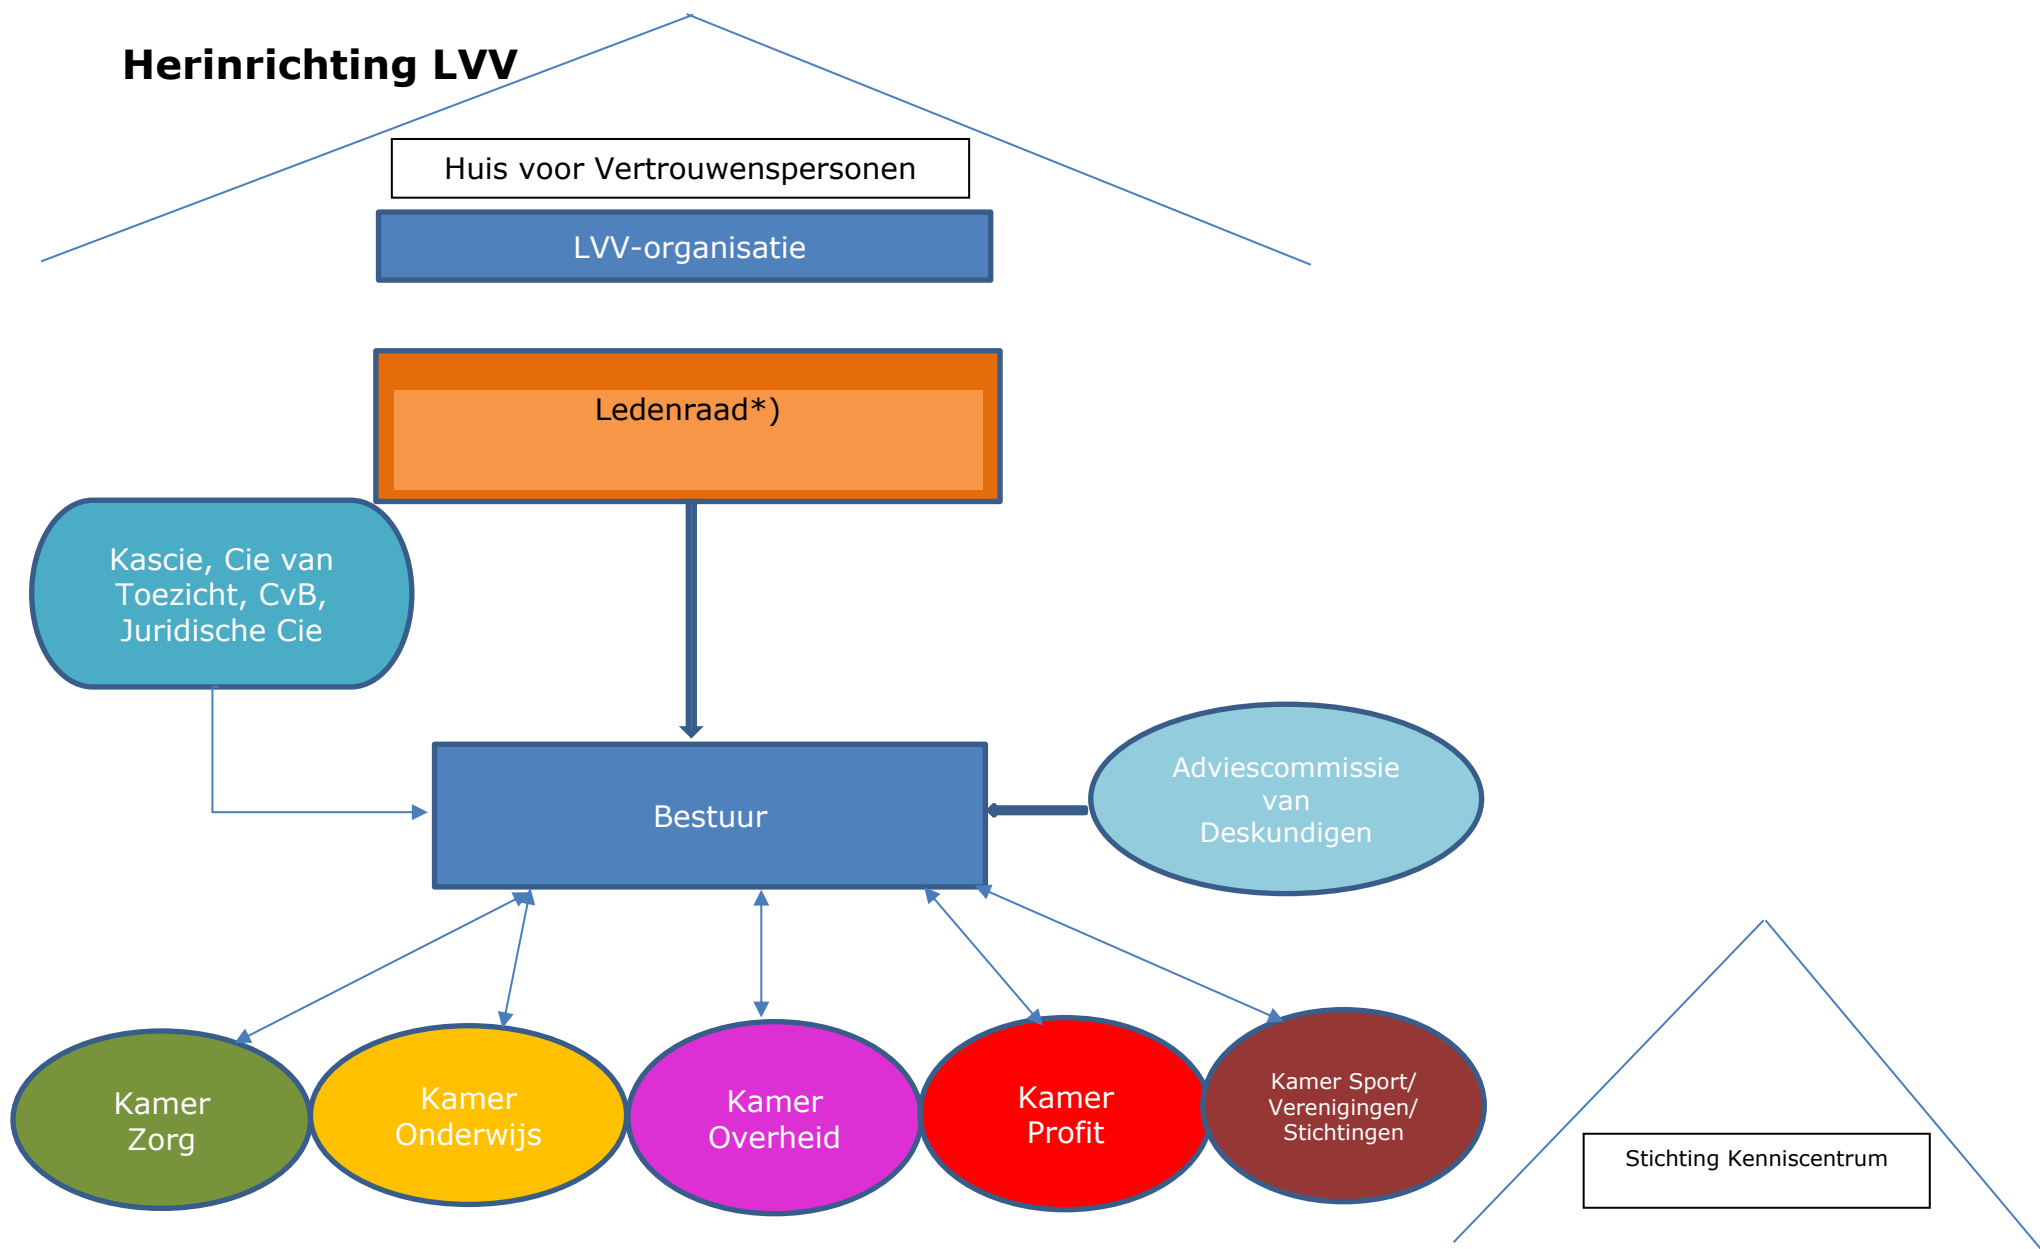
Herinrichting LVV

Huis voor Vertrouwenspersonen

LVV-organisatie

Ledenraad*)

Kascie, Cie van Toezicht, CvB, Juridische Cie

Bestuur

Adviescommissie van Deskundigen

Kamer Zorg

Kamer Onderwijs

Kamer Overheid

Kamer Profit

Kamer Sport/ Verenigingen/ Stichtingen

Stichting Kenniscentrum